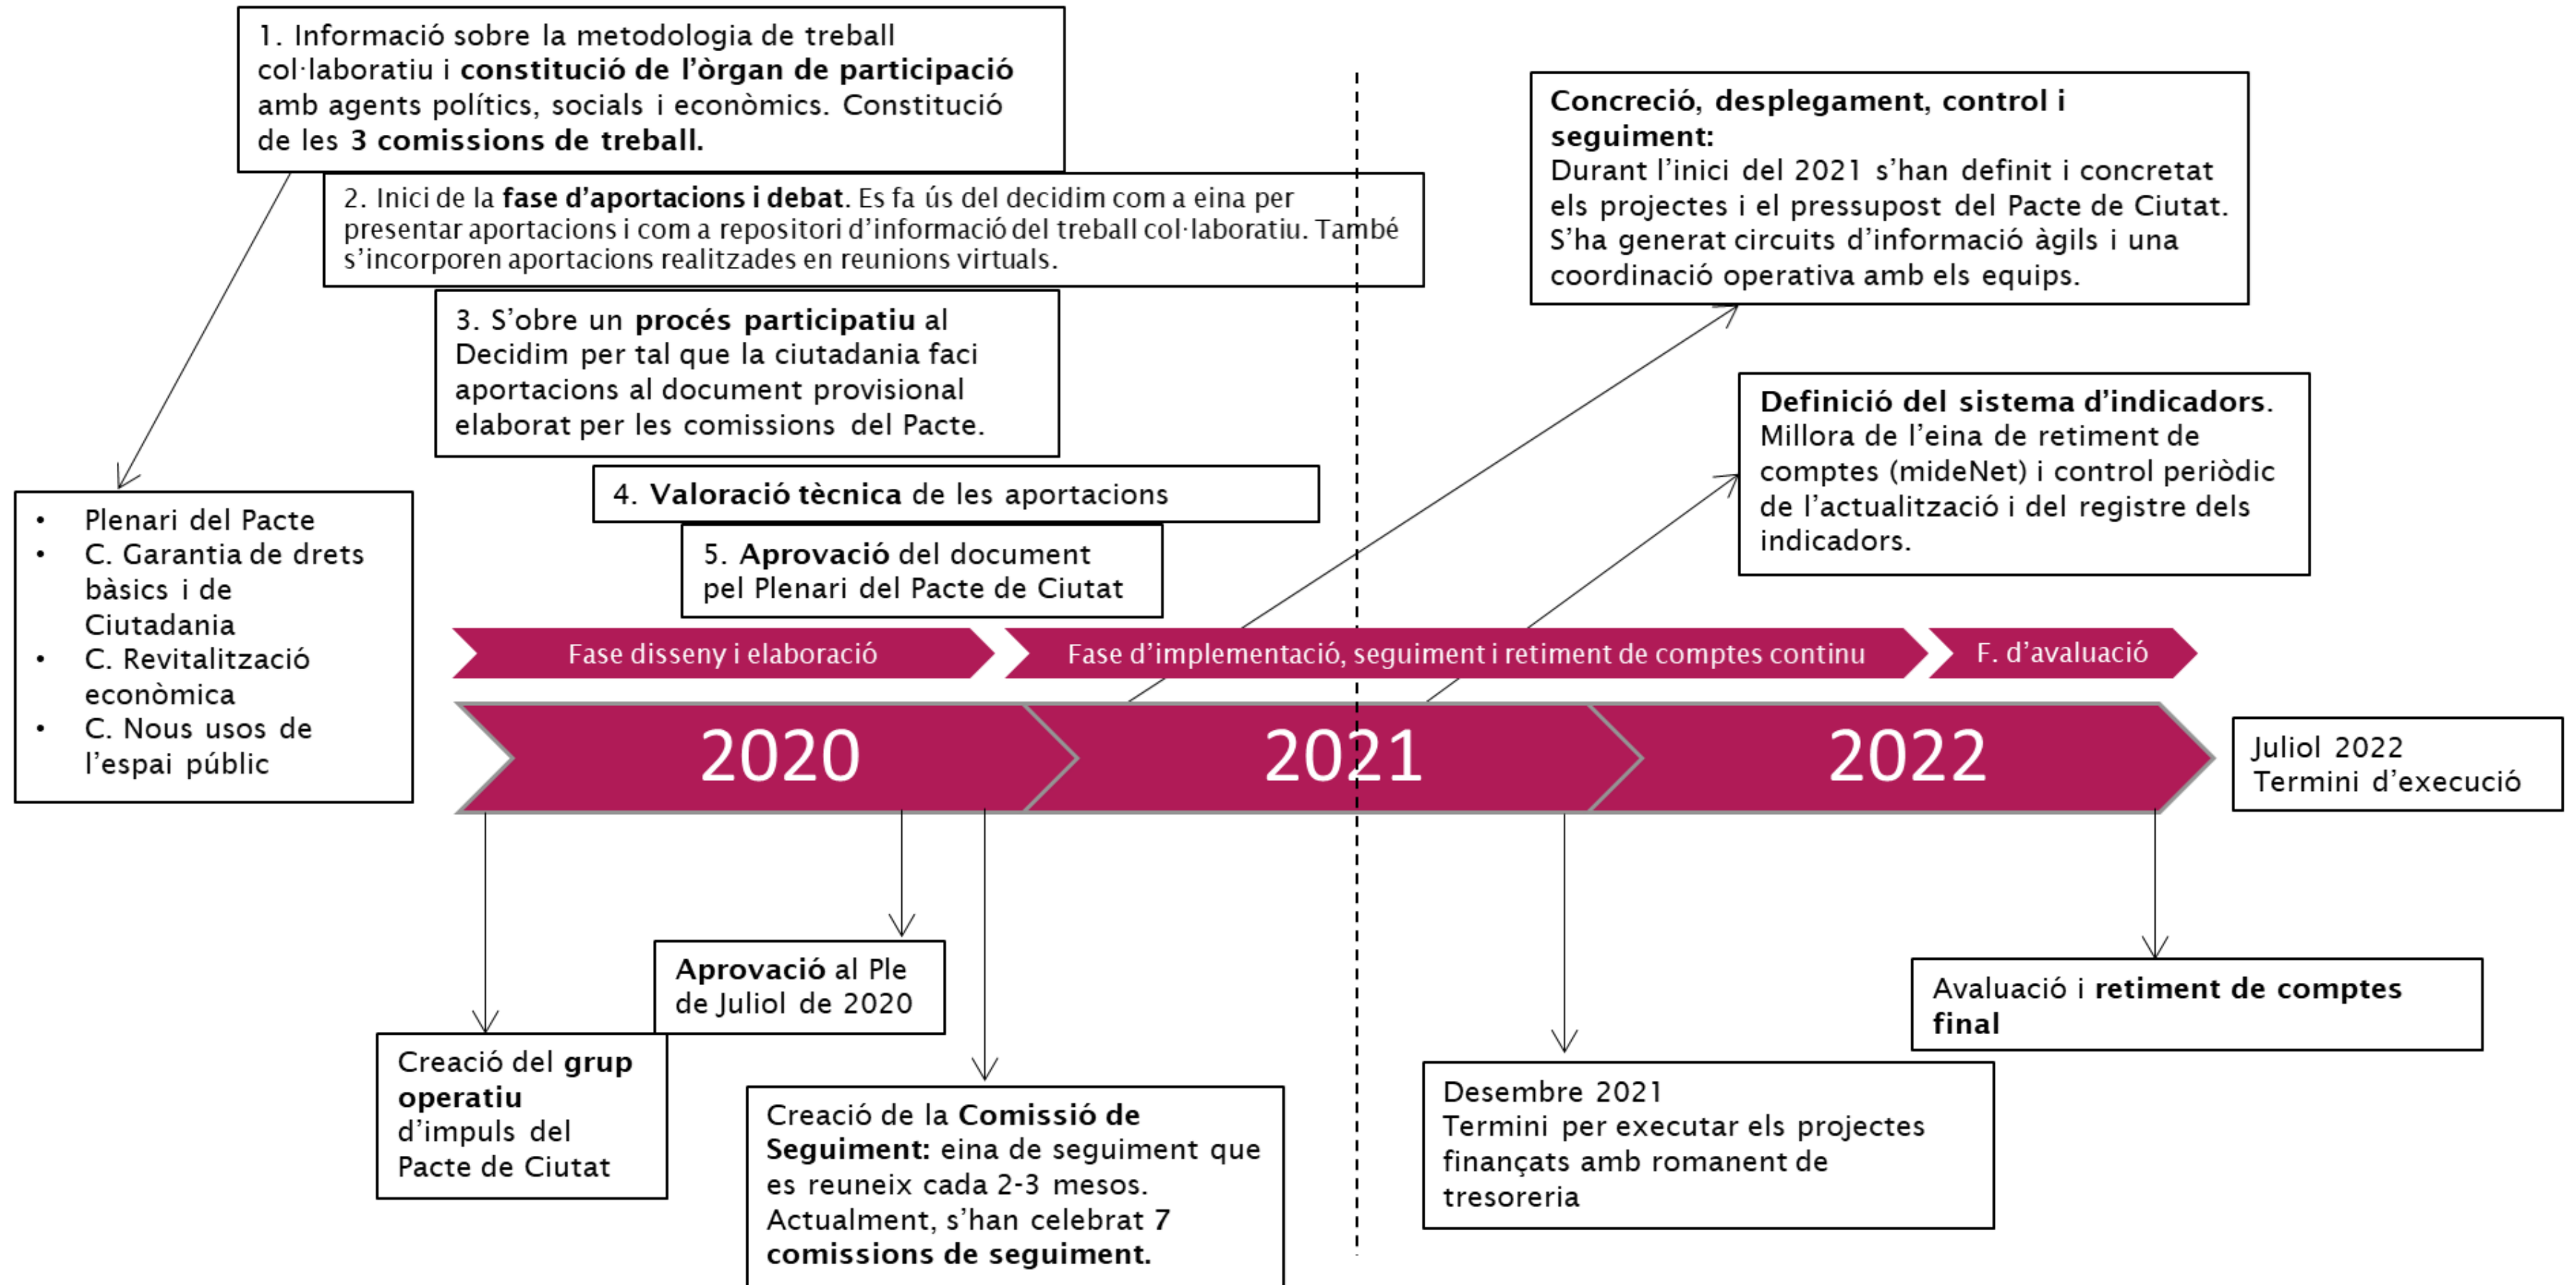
1. Informació sobre la metodologia de treball col·laboratiu i **constitució de l'òrgan de participació** amb agents polítics, socials i econòmics. Constitució de les **3 comissions de treball.**

2. Inici de la **fase d'aportacions i debat**. Es fa ús del decidim com a eina per presentar aportacions i com a repositori d'informació del treball col·laboratiu. També s'incorporen aportacions realitzades en reunions virtuals.

3. S'obre un **procés participatiu** al Decidim per tal que la ciutadania faci aportacions al document provisional elaborat per les comissions del Pacte.

4. **Valoració tècnica** de les aportacions

5. **Aprovació** del document pel Plenari del Pacte de Ciutat

**Concreció, desplegament, control i seguiment:**
Durant l'inici del 2021 s'han definit i concretat els projectes i el pressupost del Pacte de Ciutat. S'ha generat circuits d'informació àgils i una coordinació operativa amb els equips.

**Definició del sistema d'indicadors.** Millora de l'eina de retiment de comptes (mideNet) i control periòdic de l'actualització i del registre dels indicadors.

- Plenari del Pacte
- C. Garantia de drets bàsics i de Ciutadania
- C. Revitalització econòmica
- C. Nous usos de l'espai públic

Fase disseny i elaboració

Fase d'implementació, seguiment i retiment de comptes continu

F. d'avaluació

2020

2021

2022

Juliol 2022
Termini d'execució

**Aprovació** al Ple de Juliol de 2020

Creació del **grup operatiu** d'impuls del Pacte de Ciutat

Creació de la **Comissió de Seguiment:** eina de seguiment que es reuneix cada 2-3 mesos. Actualment, s'han celebrat **7 comissions de seguiment.**

Desembre 2021
Termini per executar els projectes finançats amb romanent de tresoreria

Avaluació i **retiment de comptes final**